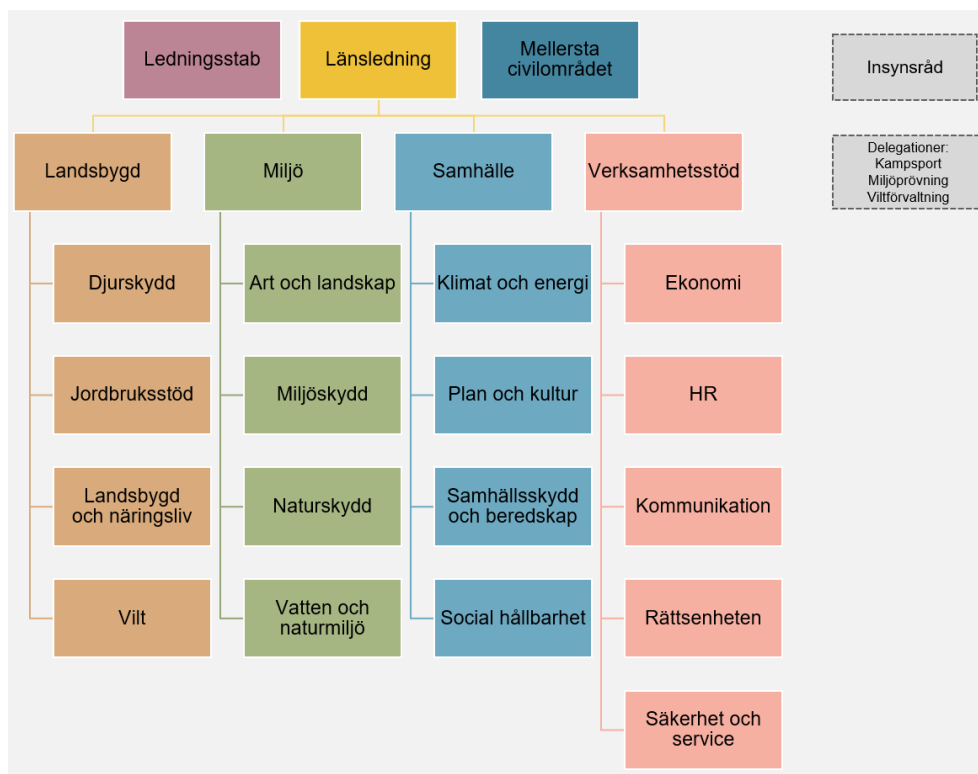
Ledningsstab

Länsledning

Mellersta civilområdet

Insynsråd

Delegationer:
Kampsport
Miljöprövning
Viltförvaltning

Landsbygd

Djurskydd

Jordbruksstöd

Landsbygd och näringsliv

Vilt

Miljö

Art och landskap

Miljöskydd

Naturskydd

Vatten och naturmiljö

Samhälle

Klimat och energi

Plan och kultur

Samhällsskydd och beredskap

Social hållbarhet

Verksamhetsstöd

Ekonomi

HR

Kommunikation

Rättsenheten

Säkerhet och service